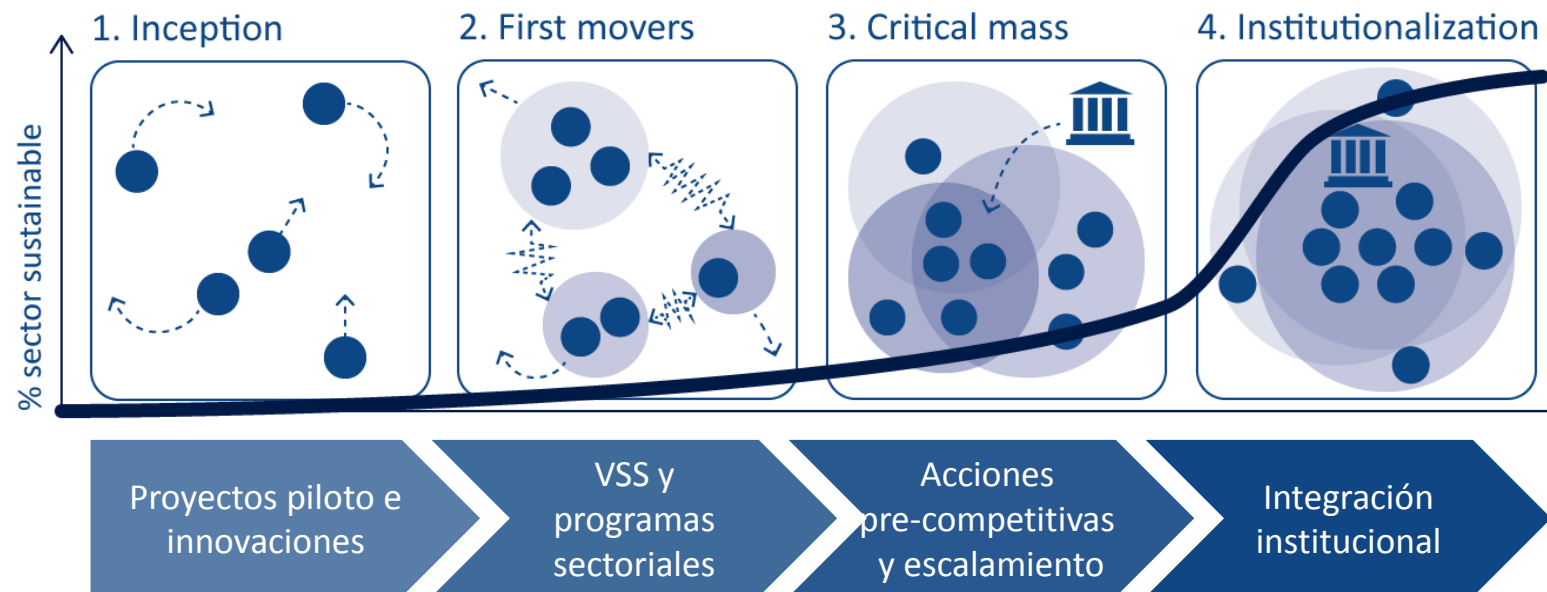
1. Inception

2. First movers

3. Critical mass

4. Institutionalization

% sector sustainable

Proyectos piloto e innovaciones

VSS y programas sectoriales

Acciones pre-competitivas y escalamiento

Integración institucional